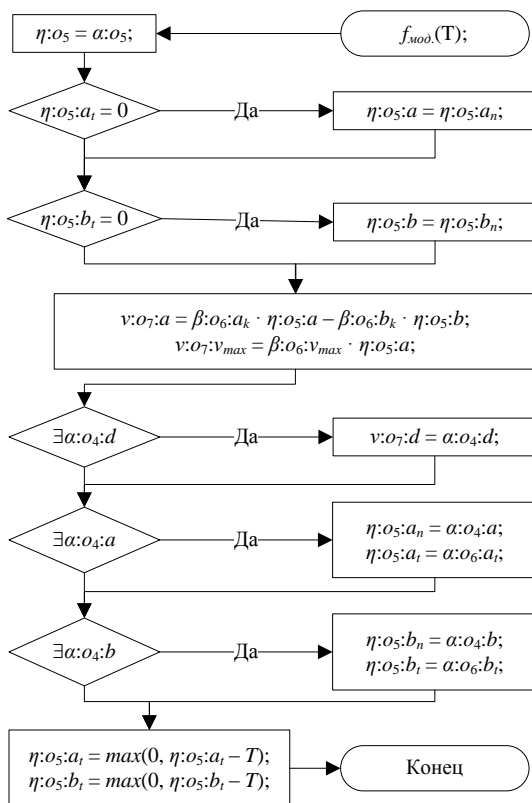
$f_{мод.}(T)$;

$\eta{:}o_5 = \alpha{:}o_5$;

$\eta{:}o_5{:}a_t = 0$

Да

$\eta{:}o_5{:}a = \eta{:}o_5{:}a_n$;

$\eta{:}o_5{:}b_t = 0$

Да

$\eta{:}o_5{:}b = \eta{:}o_5{:}b_n$;

$v{:}o_7{:}a = \beta{:}o_6{:}a_k \cdot \eta{:}o_5{:}a - \beta{:}o_6{:}b_k \cdot \eta{:}o_5{:}b$;
$v{:}o_7{:}v_{max} = \beta{:}o_6{:}v_{max} \cdot \eta{:}o_5{:}a$;

$\exists\alpha{:}o_4{:}d$

Да

$v{:}o_7{:}d = \alpha{:}o_4{:}d$;

$\exists\alpha{:}o_4{:}a$

Да

$\eta{:}o_5{:}a_n = \alpha{:}o_4{:}a$;
$\eta{:}o_5{:}a_t = \alpha{:}o_6{:}a_t$;

$\exists\alpha{:}o_4{:}b$

Да

$\eta{:}o_5{:}b_n = \alpha{:}o_4{:}b$;
$\eta{:}o_5{:}b_t = \alpha{:}o_6{:}b_t$;

$\eta{:}o_5{:}a_t = max(0, \eta{:}o_5{:}a_t - T)$;
$\eta{:}o_5{:}b_t = max(0, \eta{:}o_5{:}b_t - T)$;

Конец